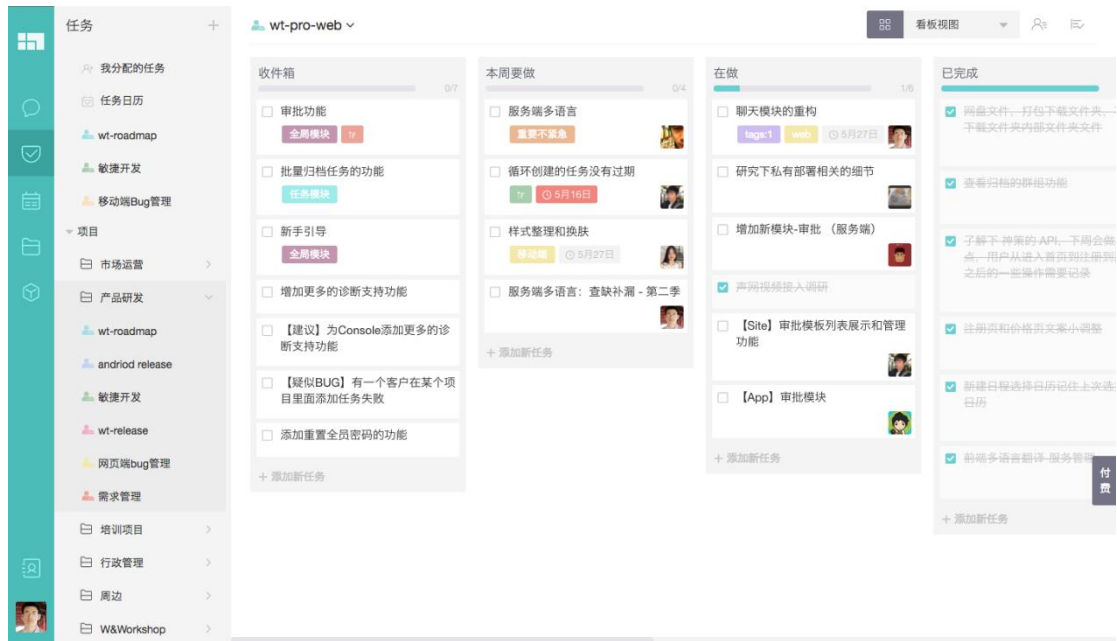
任务 +

我分配的任务
任务日历
wt-roadmap
敏捷开发
移动端Bug管理
项目
市场运营
产品研发
wt-roadmap
andriod release
敏捷开发
wt-release
网页端bug管理
需求管理
培训项目
行政管理
周边
W&Workshop

wt-pro-web

看板视图

收件箱 0/7
审批功能
全局模块 tr
批量归档任务的功能
任务模块
新手引导
全局模块
增加更多的诊断支持功能
【建议】为Console添加更多的诊断支持功能
【疑似BUG】有一个客户在某个项目里面添加任务失败
添加重置全员密码的功能
+ 添加新任务

本周要做 0/4
服务端多语言
重要不紧急
循环创建的任务没有过期
tr 5月16日
样式整理和换肤
移动端 5月27日
服务端多语言：查缺补漏 - 第二季
+ 添加新任务

在做 1/6
聊天模块的重构
tags:1 web 5月27日
研究下私有部署相关的细节
增加新模块-审批 （服务端）
声网视频接入调研
【Site】审批模板列表展示和管理功能
【App】审批模块
+ 添加新任务

已完成
网盘文件，打包下载文件夹，下载文件夹内部文件夹文件
查看归档的群组功能
子解下 神策的 API，下周会稍点，用户从进入首页到注册到之后的一些操作需要记录
注册页和价格页文案小调整
新建日程选择日历记住上次选日历
前端多语言翻译-服务管理
+ 添加新任务

付费